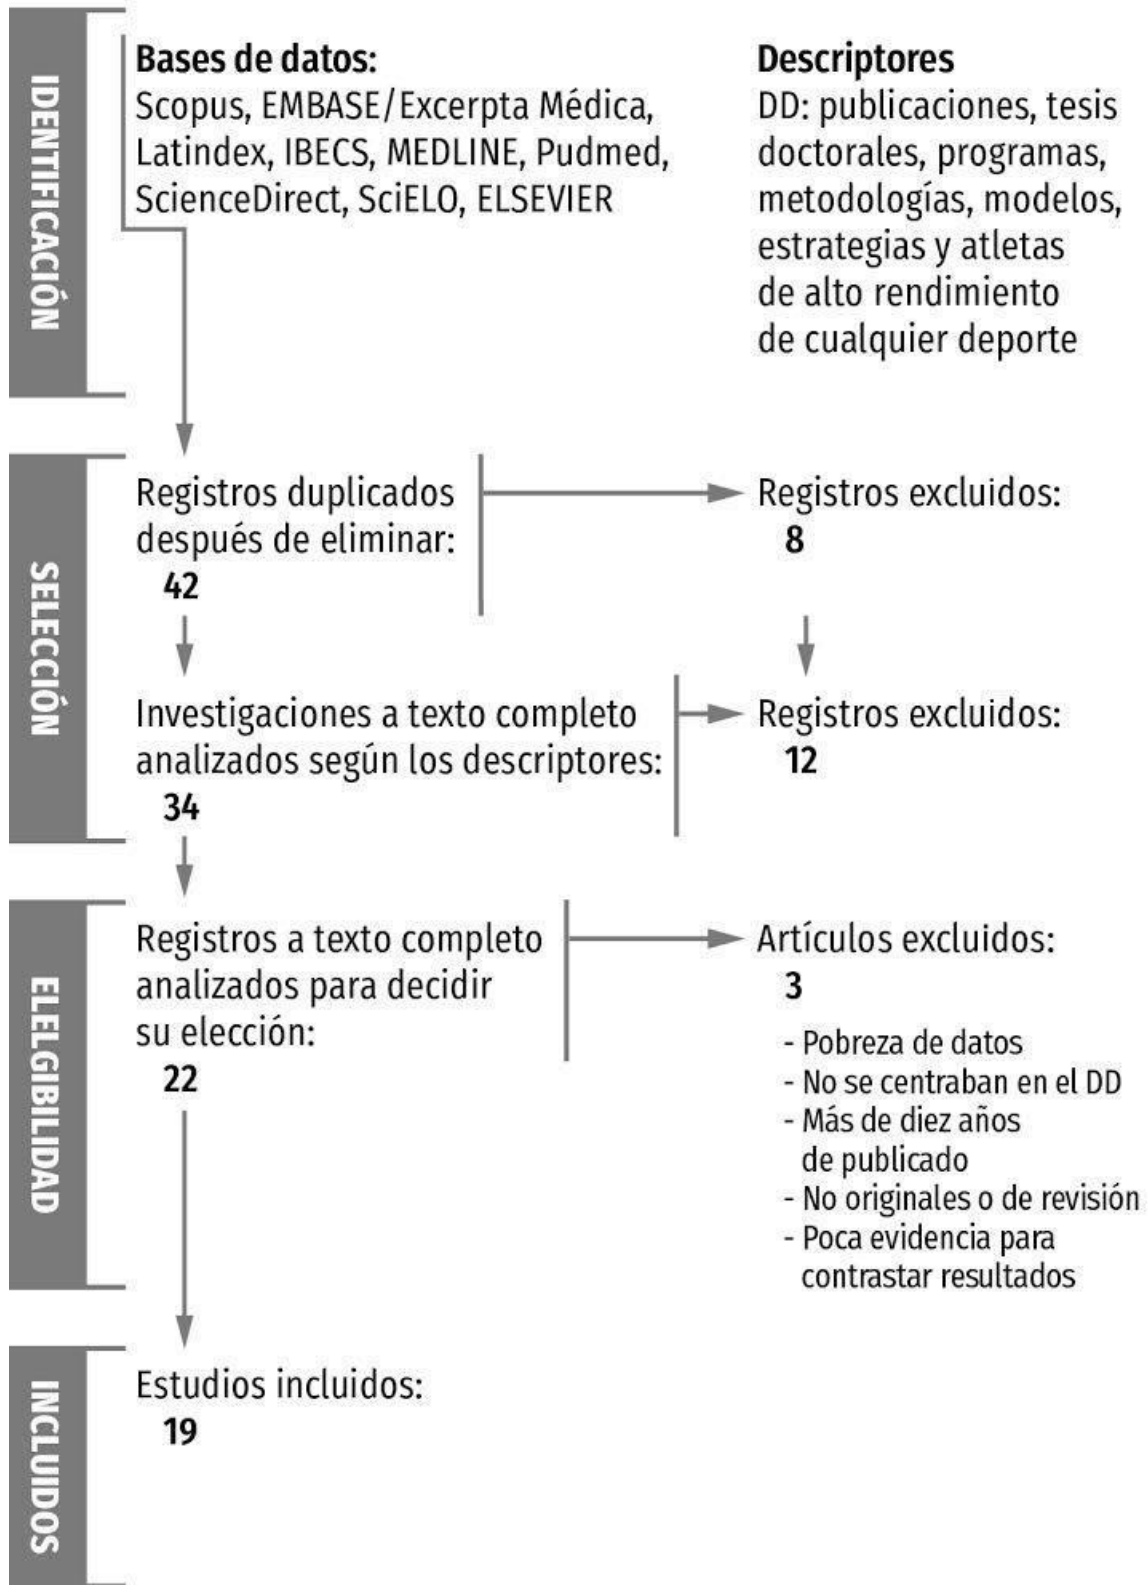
IDENTIFICACIÓN

Bases de datos:
Scopus, EMBASE/Excerpta Médica, Latindex, IBECS, MEDLINE, Pudmed, ScienceDirect, SciELO, ELSEVIER

Descriptores
DD: publicaciones, tesis doctorales, programas, metodologías, modelos, estrategias y atletas de alto rendimiento de cualquier deporte

SELECCIÓN

Registros duplicados después de eliminar:
42

Registros excluidos:
8

Investigaciones a texto completo analizados según los descriptores:
34

Registros excluidos:
12

ELELGIBILIDAD

Registros a texto completo analizados para decidir su elección:
22

Artículos excluidos:
3

- Pobreza de datos
- No se centraban en el DD
- Más de diez años de publicado
- No originales o de revisión
- Poca evidencia para contrastar resultados

INCLUIDOS

Estudios incluidos:
19